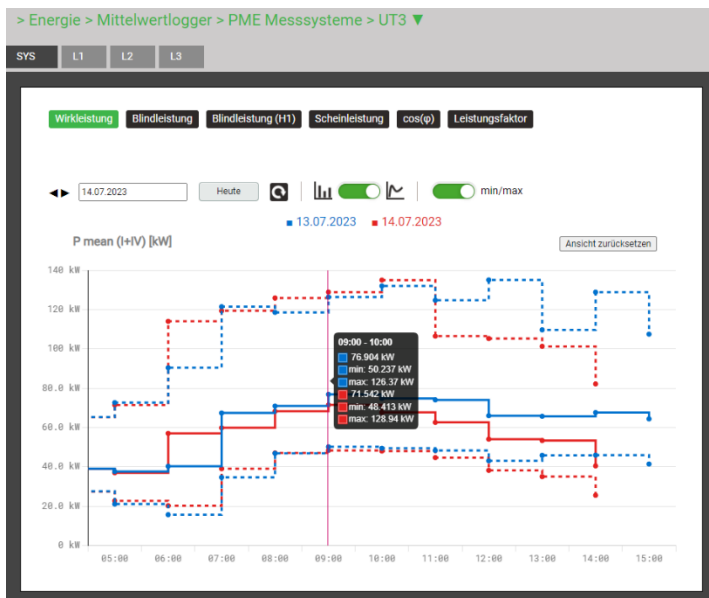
> Energie > Mittelwertlogger > PME Messsysteme > UT3 ▼

SYS L1 L2 L3

Wirkleistung Blindleistung Blindleistung (H1) Scheinleistung cos(φ) Leistungsfaktor

◄► 14.07.2023 Heute min/max

■ 13.07.2023 ■ 14.07.2023

P mean (I+IV) [kW]

Ansicht zurücksetzen

140 kW
120 kW
100 kW
80.0 kW
60.0 kW
40.0 kW
20.0 kW
0 kW

05:00 06:00 07:00 08:00 09:00 10:00 11:00 12:00 13:00 14:00 15:00

09:00 - 10:00
76.904 kW
min: 50.237 kW
max: 126.37 kW
71.542 kW
min: 48.413 kW
max: 128.94 kW